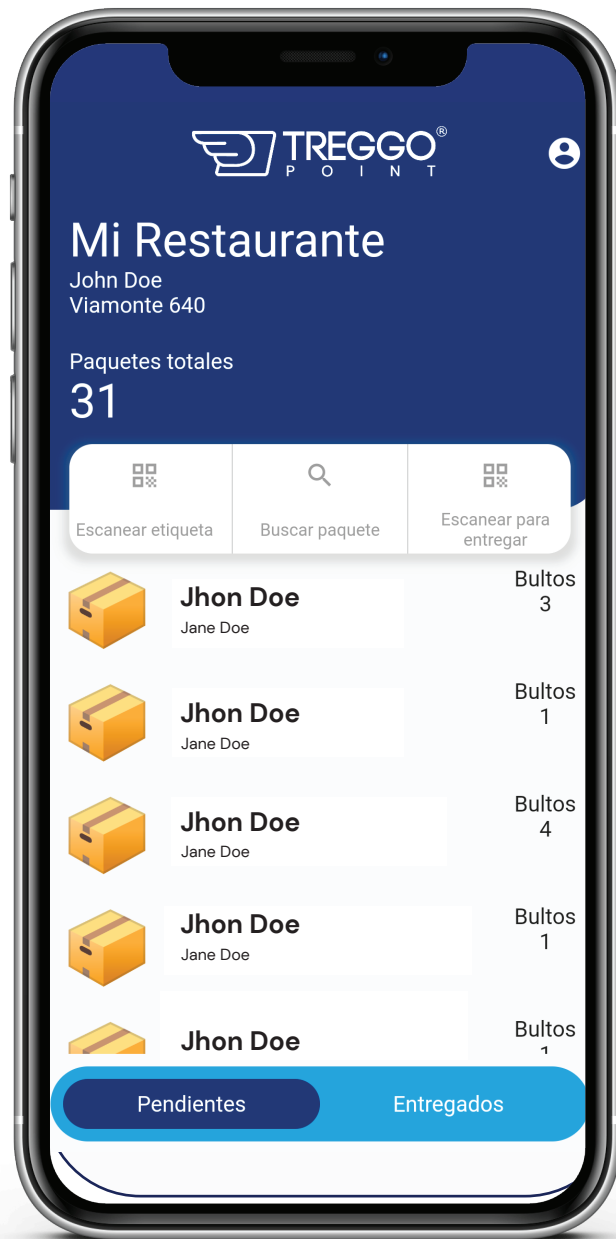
TREGGO®
POINT

Mi Restaurante
John Doe
Viamonte 640

Paquetes totales
31

Escanear etiqueta
Buscar paquete
Escanear para entregar

Jhon Doe
Jane Doe
Bultos
3

Jhon Doe
Jane Doe
Bultos
1

Jhon Doe
Jane Doe
Bultos
4

Jhon Doe
Jane Doe
Bultos
1

Jhon Doe
Bultos
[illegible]

Pendientes
Entregados